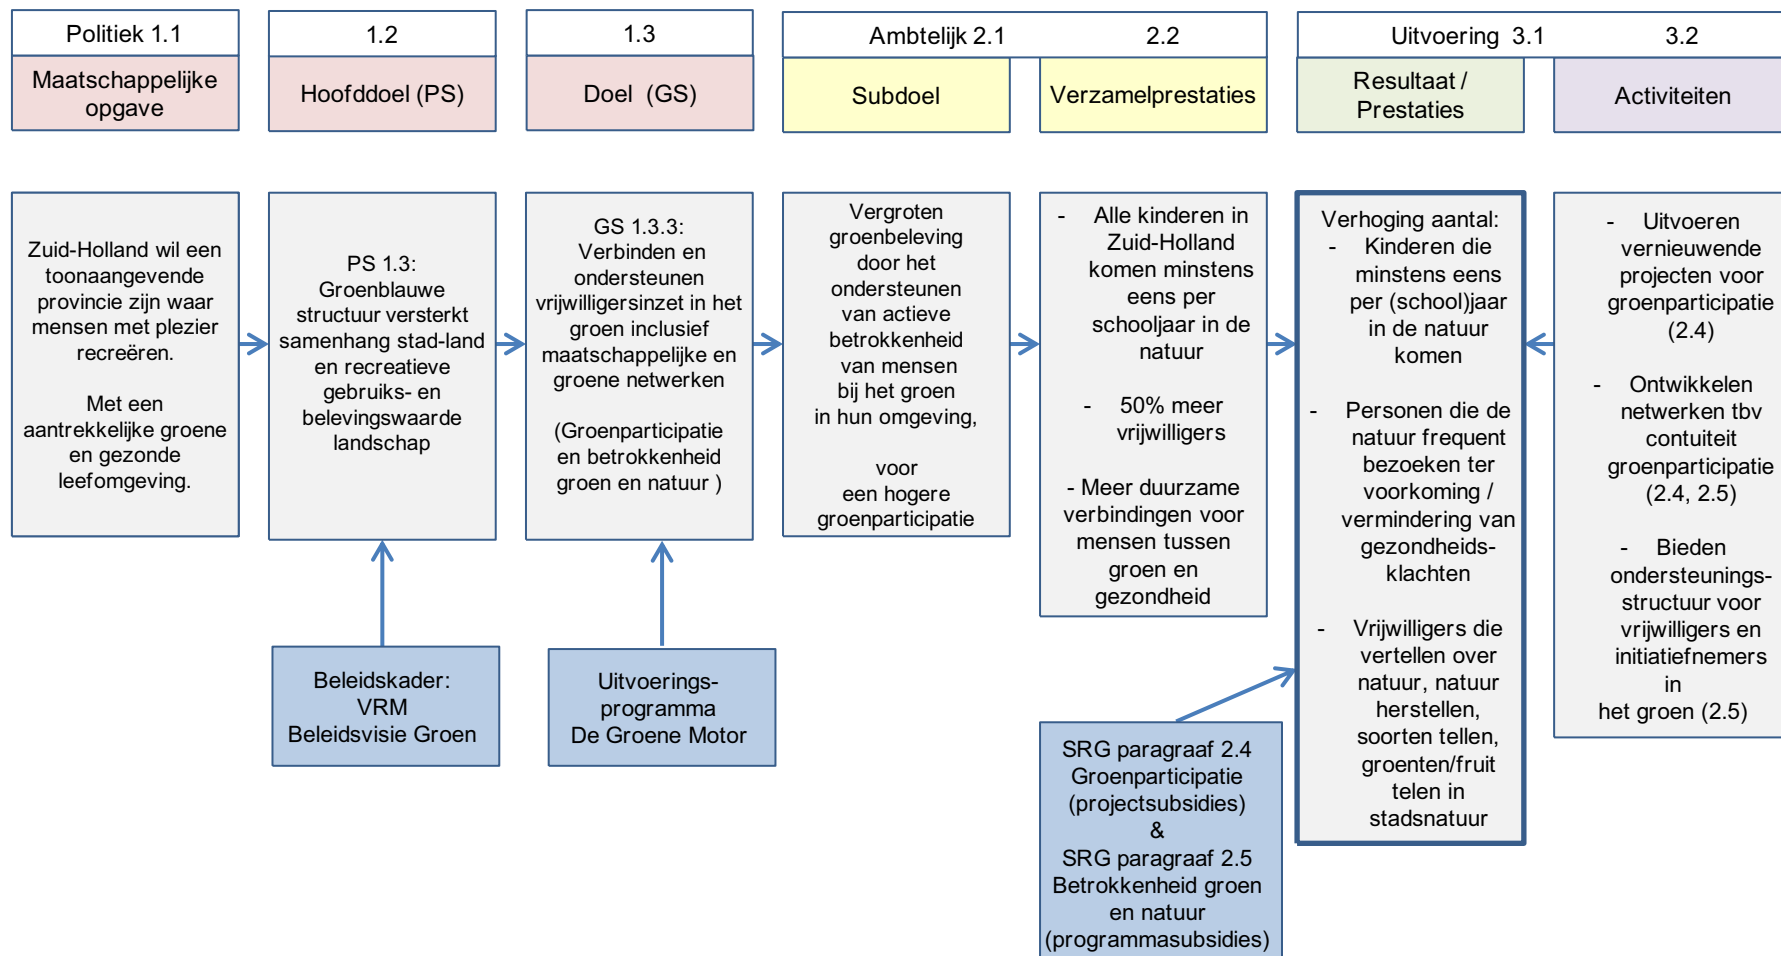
Politiek 1.1
Maatschappelijke opgave

1.2
Hoofddoel (PS)

1.3
Doel (GS)

Ambtelijk 2.1
Subdoel

2.2
Verzamelprestaties

Uitvoering 3.1
Resultaat / Prestaties

3.2
Activiteiten

Zuid-Holland wil een toonaangevende provincie zijn waar mensen met plezier recreëren.

Met een aantrekkelijke groene en gezonde leefomgeving.

PS 1.3:
Groenblauwe structuur versterkt samenhang stad-land en recreatieve gebruiks- en belevingswaarde landschap

GS 1.3.3:
Verbinden en ondersteunen vrijwilligersinzet in het groen inclusief maatschappelijke en groene netwerken

(Groenparticipatie en betrokkenheid groen en natuur )

Vergroten groenbeleving door het ondersteunen van actieve betrokkenheid van mensen bij het groen in hun omgeving,

voor een hogere groenparticipatie

- Alle kinderen in Zuid-Holland komen minstens eens per schooljaar in de natuur

- 50% meer vrijwilligers

- Meer duurzame verbindingen voor mensen tussen groen en gezondheid

Verhoging aantal:
- Kinderen die minstens eens per (school)jaar in de natuur komen

- Personen die de natuur frequent bezoeken ter voorkoming / vermindering van gezondheids-klachten

- Vrijwilligers die vertellen over natuur, natuur herstellen, soorten tellen, groenten/fruit telen in stadsnatuur

- Uitvoeren vernieuwende projecten voor groenparticipatie (2.4)

- Ontwikkelen netwerken tbv contuiteit groenparticipatie (2.4, 2.5)

- Bieden ondersteunings-structuur voor vrijwilligers en initiatiefnemers in het groen (2.5)

Beleidskader:
VRM
Beleidsvisie Groen

Uitvoerings-programma
De Groene Motor

SRG paragraaf 2.4
Groenparticipatie
(projectsubsidies)
&
SRG paragraaf 2.5
Betrokkenheid groen en natuur
(programmasubsidies)